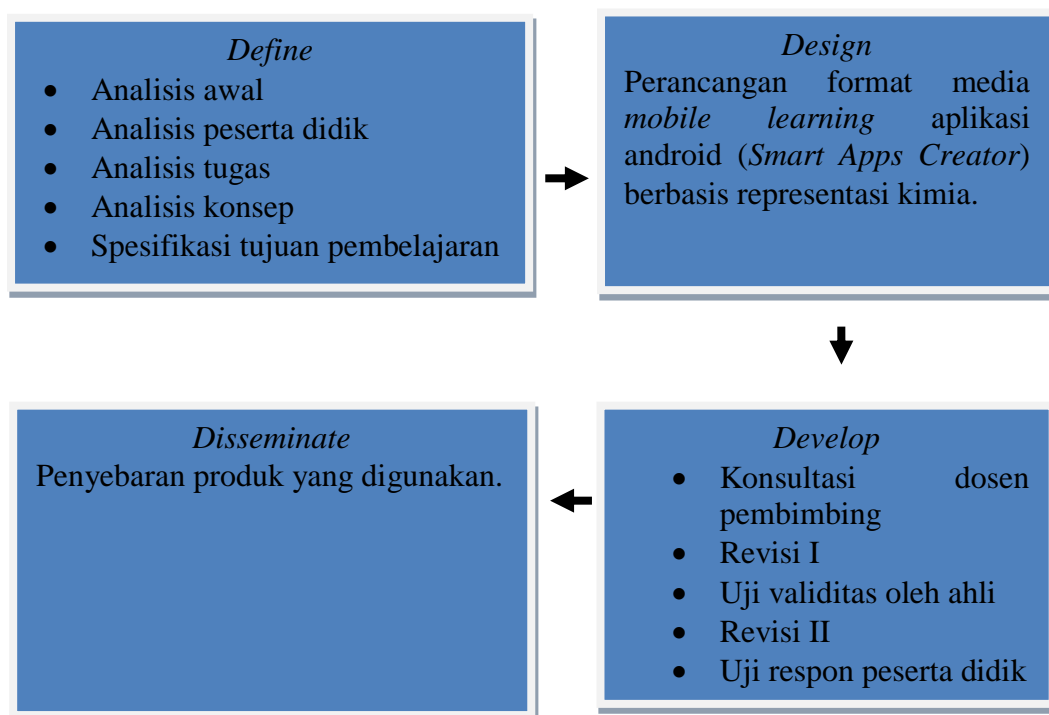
*Define*
- Analisis awal
- Analisis peserta didik
- Analisis tugas
- Analisis konsep
- Spesifikasi tujuan pembelajaran

*Design*
Perancangan format media *mobile learning* aplikasi android (*Smart Apps Creator*) berbasis representasi kimia.

*Develop*
- Konsultasi dosen pembimbing
- Revisi I
- Uji validitas oleh ahli
- Revisi II
- Uji respon peserta didik

*Disseminate*
Penyebaran produk yang digunakan.